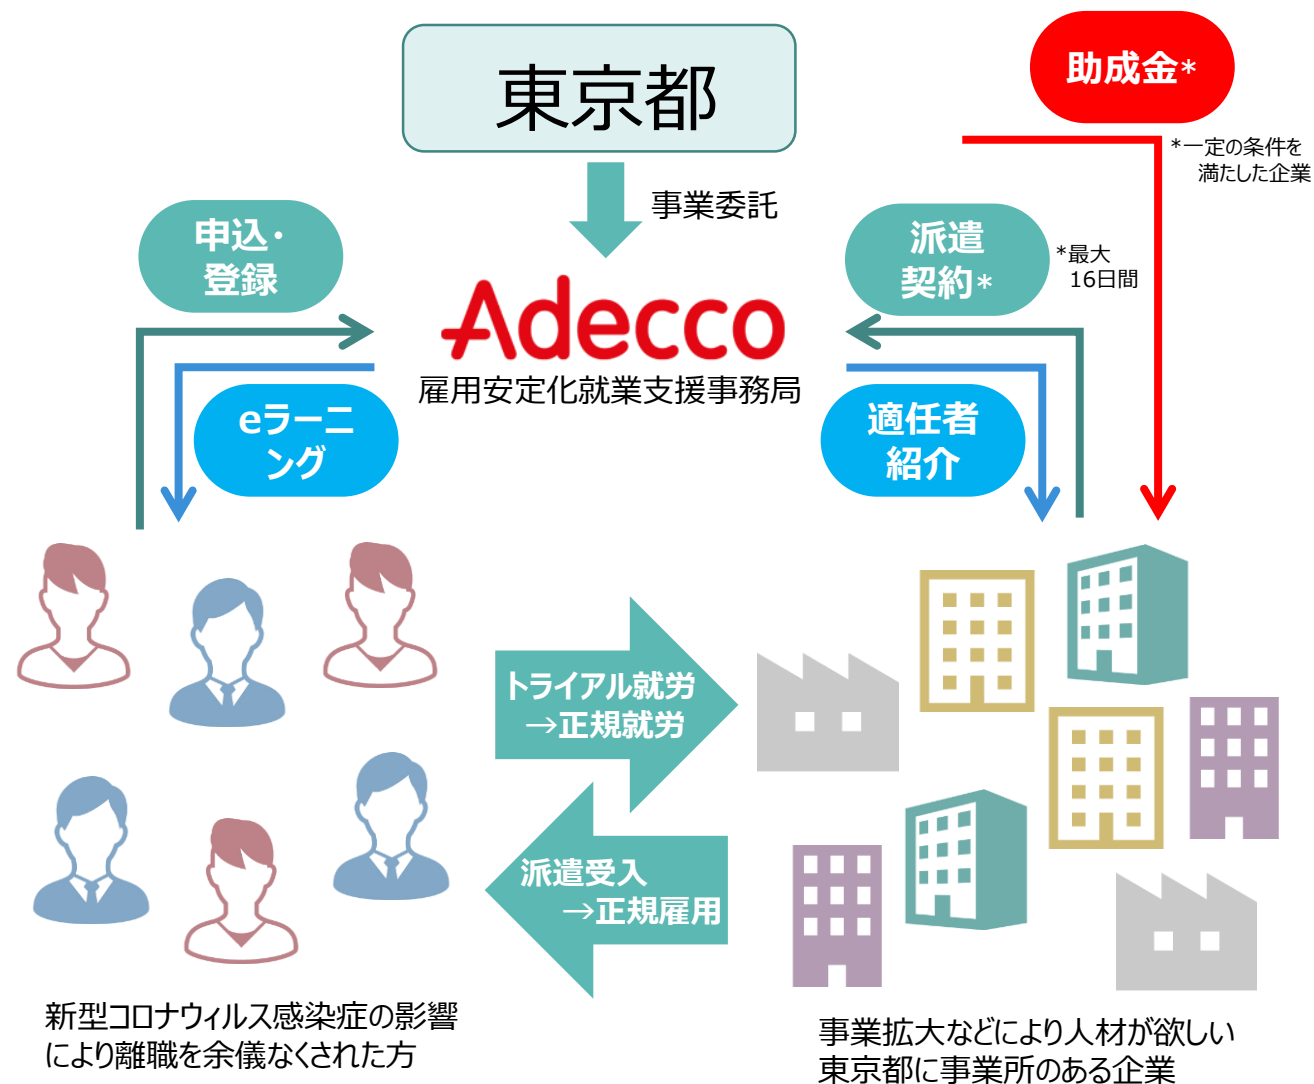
東京都

助成金*

*一定の条件を満たした企業

事業委託

申込・登録

派遣契約*

*最大16日間

Adecco
雇用安定化就業支援事務局

eラーニング

適任者紹介

トライアル就労→正規就労

派遣受入→正規雇用

新型コロナウィルス感染症の影響により離職を余儀なくされた方

事業拡大などにより人材が欲しい東京都に事業所のある企業